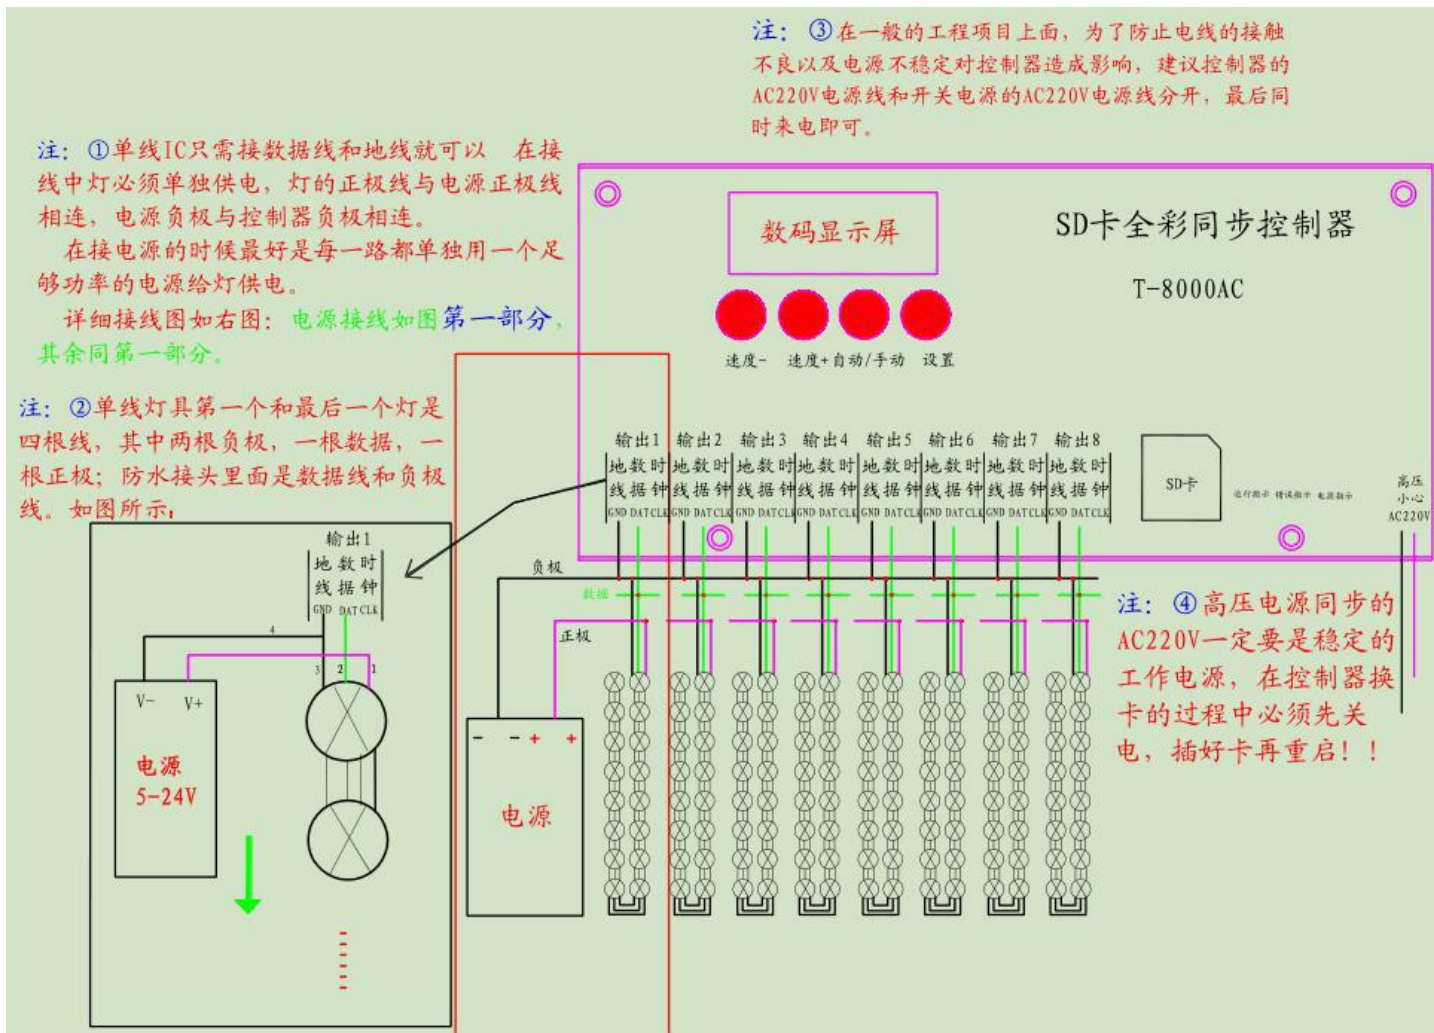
注：③在一般的工程项目上面，为了防止电线的接触不良以及电源不稳定对控制器造成影响，建议控制器的AC220V电源线和开关电源的AC220V电源线分开，最后同时来电即可。

注：①单线IC只需接数据线和地线就可以 在接线中灯必须单独供电，灯的正极线与电源正极线相连，电源负极与控制器负极相连。

在接电源的时候最好是每一路都单独用一个足够功率的电源给灯供电。

详细接线图如右图：电源接线如图第一部分，其余同第一部分。

注：②单线灯具第一个和最后一个灯是四根线，其中两根负极，一根数据，一根正极；防水接头里面是数据线和负极线。如图所示：

数码显示屏

SD卡全彩同步控制器

T-8000AC

速度- 速度+ 自动/手动 设置

| 输出1 | 输出2 | 输出3 | 输出4 | 输出5 | 输出6 | 输出7 | 输出8 |
|---|---|---|---|---|---|---|---|
| 地线 数据 时钟 | 地线 数据 时钟 | 地线 数据 时钟 | 地线 数据 时钟 | 地线 数据 时钟 | 地线 数据 时钟 | 地线 数据 时钟 | 地线 数据 时钟 |
| GND DAT CLK | GND DAT CLK | GND DAT CLK | GND DAT CLK | GND DAT CLK | GND DAT CLK | GND DAT CLK | GND DAT CLK |

SD卡

运行指示 错误指示 电源指示

高压 小心 AC220V

输出1
地线 数据 时钟
GND DAT CLK

4

3 2 1

V- V+

电源
5-24V

负极

数据

正极

- - + +

电源

注：④高压电源同步的AC220V一定要是稳定的工作电源，在控制器换卡的过程中必须先关电，插好卡再重启！！